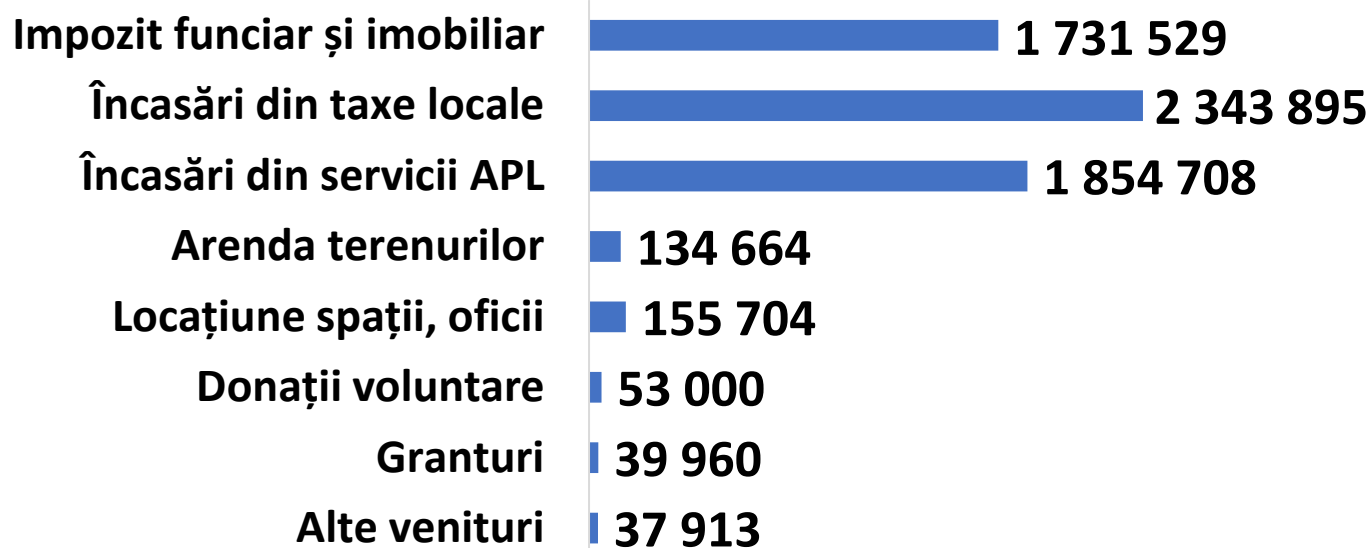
Impozit funciar și imobiliar 1 731 529

Încasări din taxe locale 2 343 895

Încasări din servicii APL 1 854 708

Arenda terenurilor 134 664

Locațiune spații, oficii 155 704

Donații voluntare 53 000

Granturi 39 960

Alte venituri 37 913